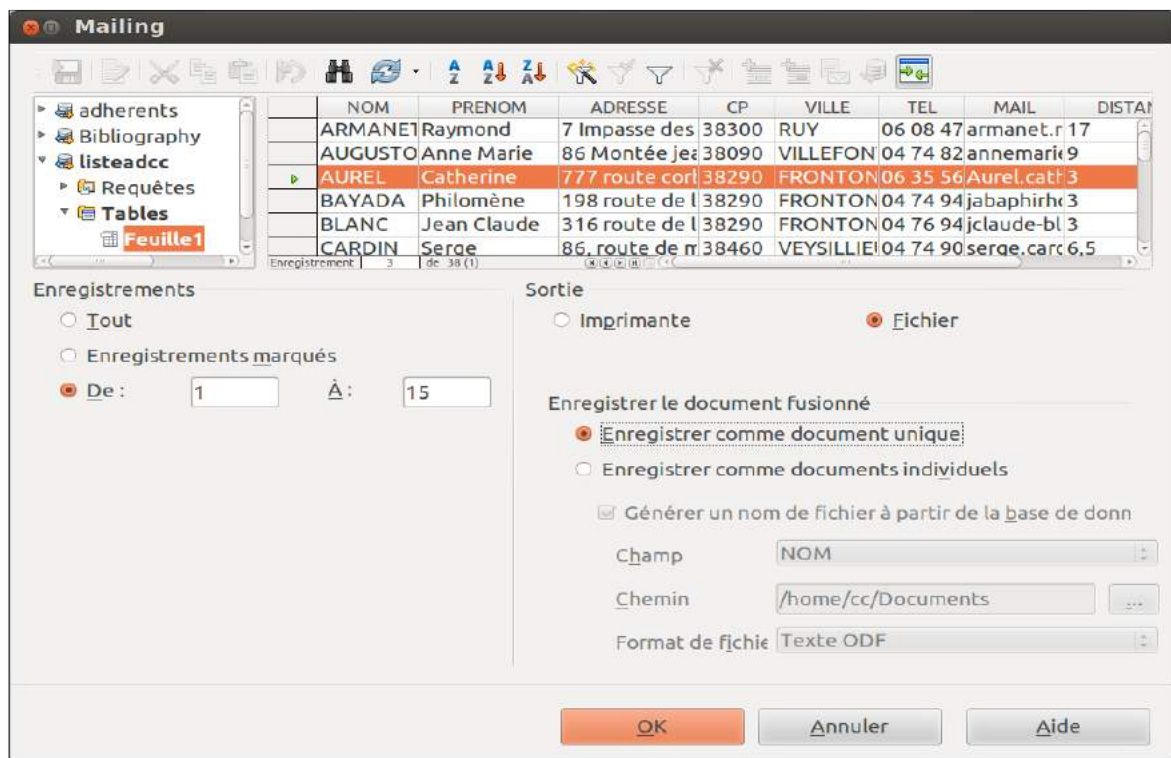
Mailing

adherents
Bibliography
listeadcc
Requêtes
Tables
Feuille1

| | NOM | PRENOM | ADRESSE | CP | VILLE | TEL | MAIL | DISTAN |
|---|---|---|---|---|---|---|---|---|
| | ARMANET | Raymond | 7 Impasse des | 38300 | RUY | 06 08 47 | armanet.r | 17 |
| | AUGUSTO | Anne Marie | 86 Montée jea | 38090 | VILLEFON | 04 74 82 | annemarie | 9 |
| | AUREL | Catherine | 777 route corl | 38290 | FRONTON | 06 35 56 | Aurel.cath | 3 |
| | BAYADA | Philomène | 198 route de l | 38290 | FRONTON | 04 74 94 | jabaphirh | 3 |
| | BLANC | Jean Claude | 316 route de l | 38290 | FRONTON | 04 76 94 | jclaude-bl | 3 |
| | CARDIN | Serge | 86, route de m | 38460 | VEYSILLIE | 04 74 90 | serge.carc | 6,5 |

Enregistrement 3 de 38 (1)

Enregistrements
Tout
Enregistrements marqués
De : 1 À : 15

Sortie
Imprimante
Fichier

Enregistrer le document fusionné
Enregistrer comme document unique
Enregistrer comme documents individuels
Générer un nom de fichier à partir de la base de donn
Champ NOM
Chemin /home/cc/Documents ...
Format de fichie Texte ODF

OK
Annuler
Aide